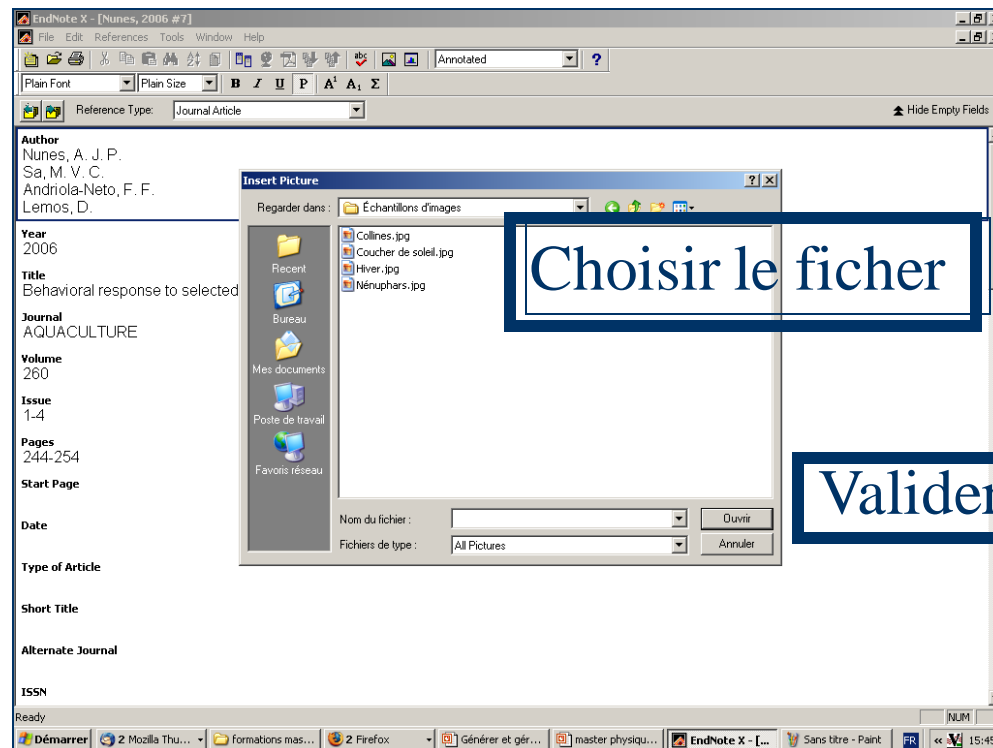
EndNote X - [Nunes, 2006 #7]
File Edit References Tools Window Help
Annotated
Plain Font Plain Size B I U P $A^1$ $A_1$ Σ
Reference Type: Journal Article
Hide Empty Fields

Author
Nunes, A. J. P.
Sa, M. V. C.
Andriola-Neto, F. F.
Lemos, D.

Year
2006

Title
Behavioral response to selected

Journal
AQUACULTURE

Volume
260

Issue
1-4

Pages
244-254

Start Page

Date

Type of Article

Short Title

Alternate Journal

ISSN

Insert Picture
Regarder dans : Échantillons d'images
Recent
Bureau
Mes documents
Poste de travail
Favoris réseau
Collines.jpg
Coucher de soleil.jpg
Hiver.jpg
Nénuphars.jpg
Nom du fichier :
Fichiers de type : All Pictures
Ouvrir
Annuler

Choisir le ficher

Valider

Ready
NUM
Démarrer 2 Mozilla Thu... formations mas... 2 Firefox Générer et gér... master physiqu... EndNote X - [... Sans titre - Paint FR 15:49